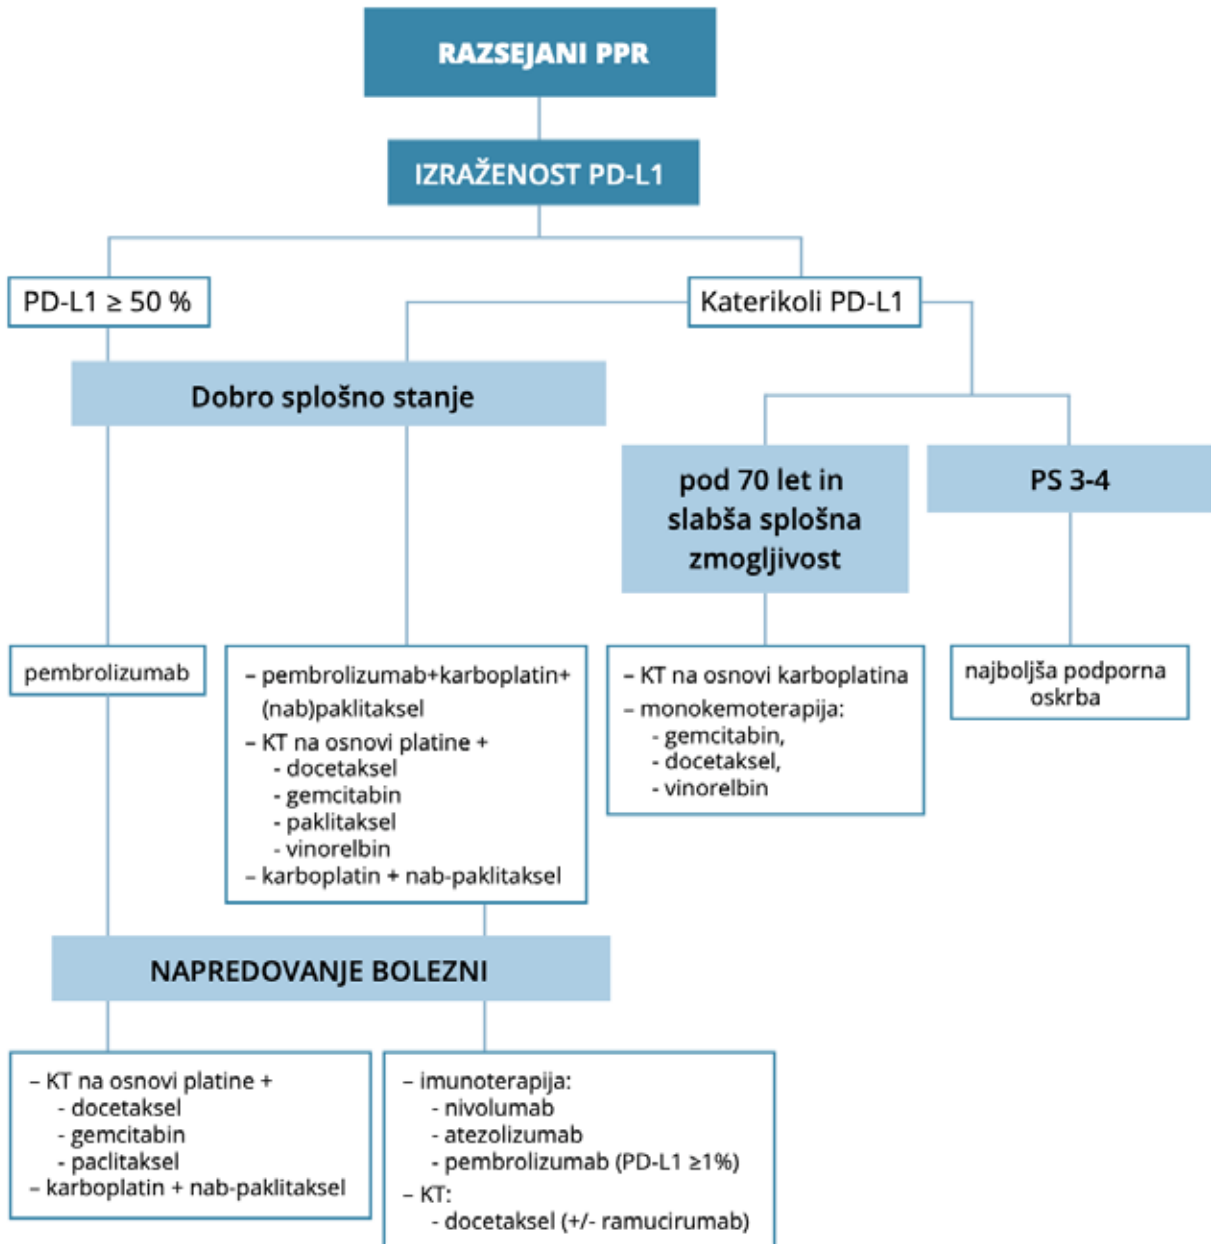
RAZSEJANI PPR

IZRAŽENOST PD-L1

PD-L1 ≥ 50 %

Katerikoli PD-L1

Dobro splošno stanje

pod 70 let in slabša splošna zmogljivost

PS 3-4

pembrolizumab

– pembrolizumab+karboplatin+ (nab)paklitaksel
– KT na osnovi platine +
- docetaksel
- gemcitabin
- paklitaksel
- vinorelbin
– karboplatin + nab-paklitaksel

– KT na osnovi karboplatina
– monokemoterapija:
- gemcitabin,
- docetaksel,
- vinorelbin

najboljša podporna oskrba

NAPREDOVANJE BOLEZNI

– KT na osnovi platine +
- docetaksel
- gemcitabin
- paclitaksel
– karboplatin + nab-paklitaksel

– imunoterapija:
- nivolumab
- atezolizumab
- pembrolizumab (PD-L1 ≥1%)
– KT:
- docetaksel (+/- ramucirumab)